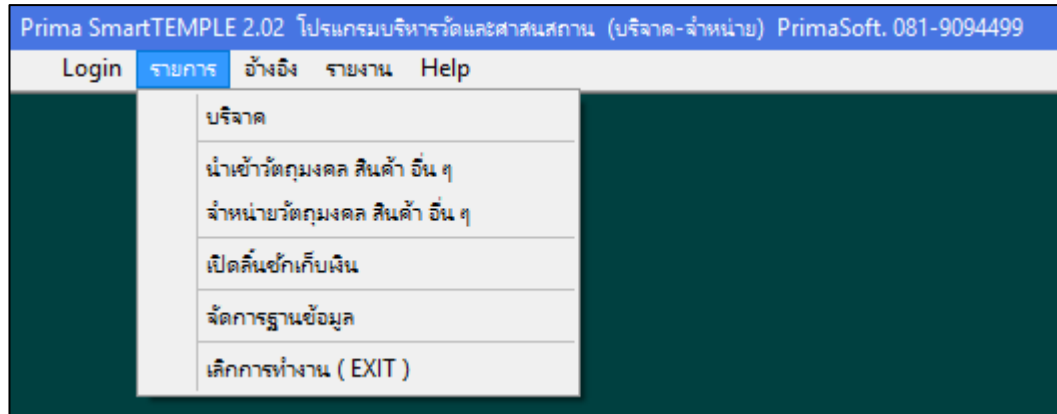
Prima SmartTEMPLE 2.02 โปรแกรมบริหารวัดและศาสนสถาน (บริจาค-จำหน่าย) PrimaSoft. 081-9094499

Login รายการ อ้างอิง รายงาน Help

บริจาค

นำเข้าวัตถุมงคล สินค้า อื่น ๆ

จำหน่ายวัตถุมงคล สินค้า อื่น ๆ

เปิดลิ้นชักเก็บเงิน

จัดการฐานข้อมูล

เลิกการทำงาน ( EXIT )